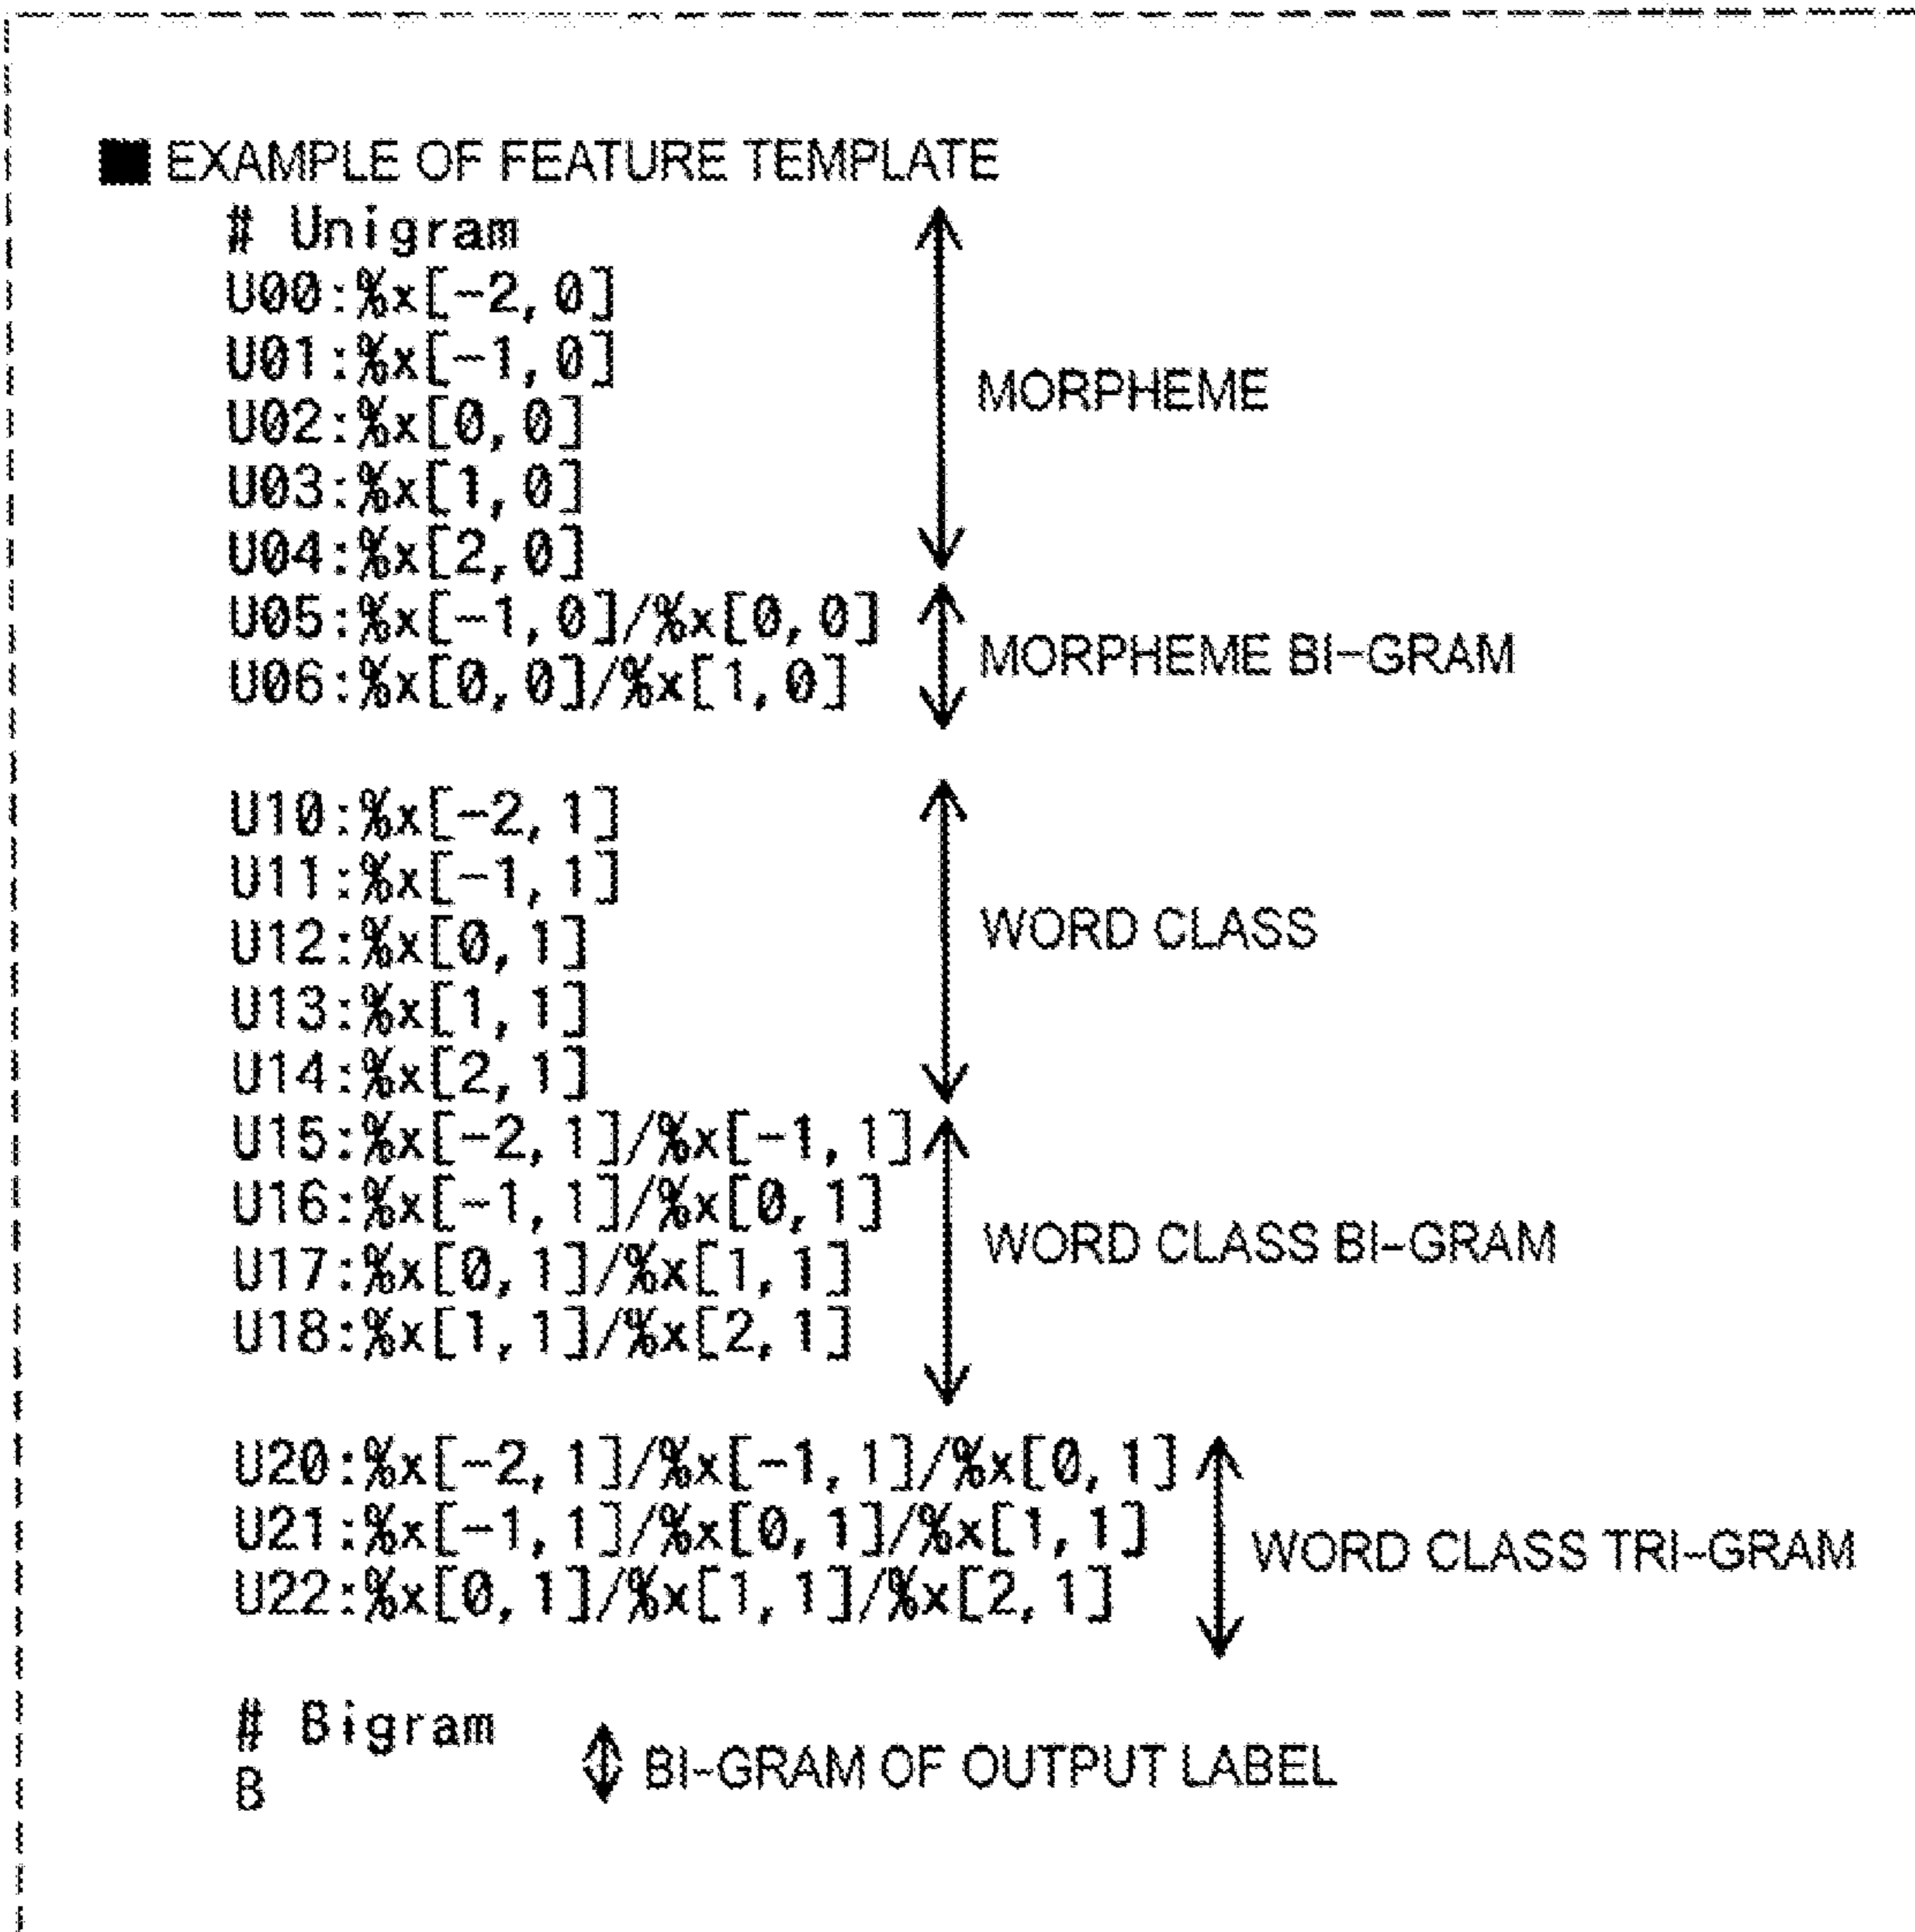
■ EXAMPLE OF FEATURE TEMPLATE

# Unigram
U00:%x[-2,0]
U01:%x[-1,0]
U02:%x[0,0]
U03:%x[1,0]
U04:%x[2,0]

MORPHEME

U05:%x[-1,0]/%x[0,0]
U06:%x[0,0]/%x[1,0]

MORPHEME BI-GRAM

U10:%x[-2,1]
U11:%x[-1,1]
U12:%x[0,1]
U13:%x[1,1]
U14:%x[2,1]

WORD CLASS

U15:%x[-2,1]/%x[-1,1]
U16:%x[-1,1]/%x[0,1]
U17:%x[0,1]/%x[1,1]
U18:%x[1,1]/%x[2,1]

WORD CLASS BI-GRAM

U20:%x[-2,1]/%x[-1,1]/%x[0,1]
U21:%x[-1,1]/%x[0,1]/%x[1,1]
U22:%x[0,1]/%x[1,1]/%x[2,1]

WORD CLASS TRI-GRAM

# Bigram
B

BI-GRAM OF OUTPUT LABEL